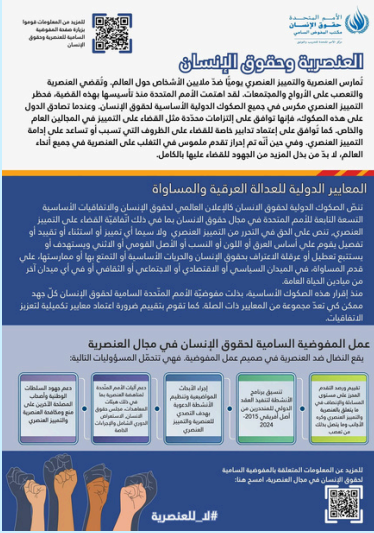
للمزيد من المعلومات قوموا بزيارة صفحة المفوضية السامية للعنصرية وحقوق الإنسان

الأمم المتحدة حقوق الإنسان مكتب المفوض السامي

العنصرية وحقوق الإنسان

تُمارس العنصرية والتمييز العنصري يومياً ضدّ ملايين الأشخاص حول العالم. وتُقضي العنصرية والتعصب على الأرواح والمجتمعات. لقد اهتمت الأمم المتحدة منذ تأسيسها بهذه القضية، فحظر التمييز العنصري مكرس في جميع الصكوك الدولية الأساسية لحقوق الإنسان. وعندما تصادق الدول على هذه الصكوك، فإنها توافق على إلتزامات محددة مثل القضاء على التمييز في المجالين العام والخاص. كما توافق على إعتماد تدابير خاصة للقضاء على الظروف التي تسبب أو تساعد على إدامة التمييز العنصري. وفي حين أنه تم إحراز تقدم ملموس في التغلب على العنصرية في جميع أنحاء العالم، لا بدّ من بذل المزيد من الجهود للقضاء عليها بالكامل.

المعايير الدولية للعدالة العرقية والمساواة

تنصّ الصكوك الدولية لحقوق الإنسان كالإعلان العالمي لحقوق الإنسان والاتفاقيات الأساسية التسعة التابعة للأمم المتحدة في مجال حقوق الإنسان بما في ذلك اتفاقية القضاء على التمييز العنصري، تنص على الحق في التحرر من التمييز العنصري. ولا سيما أي تمييز أو استثناء أو تقييد أو تفضيل يقوم على أساس العرق أو اللون أو النسب أو الأصل القومي أو الاثني ويستهدف أو يستتبع تعطيل أو عرقلة الاعتراف بحقوق الإنسان والحريات الأساسية أو التمتع بها أو ممارستها، على قدم المساواة، في الميدان السياسي أو الاقتصادي أو الاجتماعي أو الثقافي أو في أي ميدان آخر من ميادين الحياة العامة.

منذ إقرار هذه الصكوك الأساسية، بذلت مفوضيّة الأمم المتّحدة السامية لحقوق الإنسان كلّ جهد ممكن في دعم مجموعة من المعايير ذات الصلة. كما تقوم بتقييم ضرورة اعتماد معايير تكميلية لتعزيز الاتفاقيات.

عمل المفوضية السامية لحقوق الإنسان في مجال العنصرية

يقع النضال ضدّ العنصرية في صميم عمل المفوضية. فهي تتحمّل المسؤوليات التالية:

تقييم ورصد التقدم المحرز على مستوى العالم والتوصية بتدابير فيما يتعلق بالعنصرية والتمييز العنصري وكره الأجانب وما يتصل بذلك من تعصب

تنسيق برنامج الأنشطة لتنفيذ العقد الدولي للمنحدرين من أصل أفريقي 2015-2024

إذكاء الوعي وتنظيم الأنشطة الترويجية والحملات الإعلامية للتصدي للعنصرية والتمييز العنصري

دعم آليات الأمم المتحدة لمكافحة العنصرية بما في ذلك هيئات المعاهدات ومجلس حقوق الإنسان والاستعراض الدوري الشامل والإجراءات الخاصة

دعم جهود السلطات الوطنية وأصحاب المصلحة الآخرين في منع ومكافحة العنصرية والتمييز العنصري

للمزيد من المعلومات المتعلقة بالمفوضية السامية لحقوق الإنسان في مجال العنصرية، امسح هنا:

#لا_للعنصرية